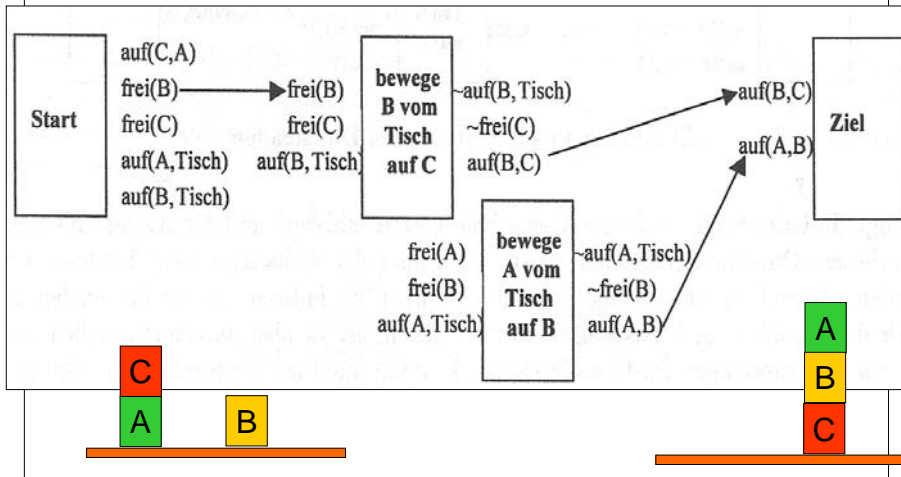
Start

auf(C,A)
frei(B)
frei(C)
auf(A,Tisch)
auf(B,Tisch)

frei(B)
frei(C)
auf(B,Tisch)

bewege B vom Tisch auf C

~auf(B,Tisch)
~frei(C)
auf(B,C)

auf(B,C)
auf(A,B)

Ziel

frei(A)
frei(B)
auf(A,Tisch)

bewege A vom Tisch auf B

~auf(A,Tisch)
~frei(B)
auf(A,B)

C
A
B

A
B
C